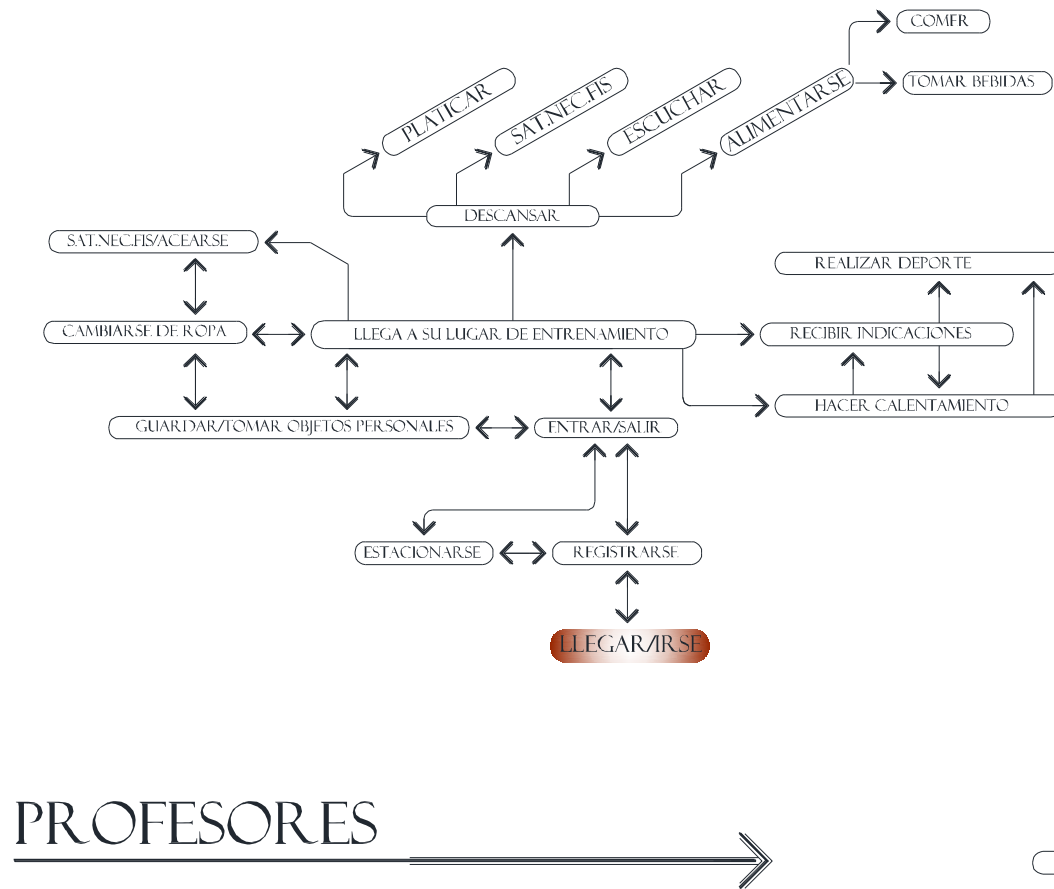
COMER
TOMAR BEBIDAS
PLATICAR
SAT.NEC.FIS
ESCUCHAR
ALIMENTARSE
DESCANSAR
SAT.NEC.FIS/ACEARSE
REALIZAR DEPORTE
CAMBIARSE DE ROPA
LLEGA A SU LUGAR DE ENTRENAMIENTO
RECIBIR INDICACIONES
HACER CALENTAMIENTO
GUARDAR/TOMAR OBJETOS PERSONALES
ENTRAR/SALIR
ESTACIONARSE
REGISTRARSE
LLEGAR/IRSE

PROFESORES